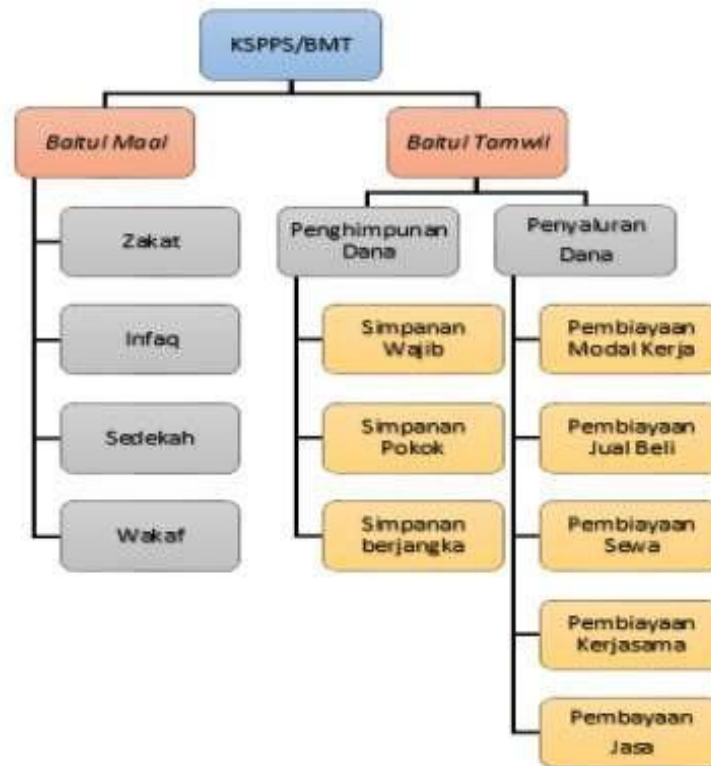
KSPPS/BMT

Baitul Maal

Baitul Tamwil

Zakat

Infaq

Sedekah

Wakaf

Penghimpunan Dana

Penyaluran Dana

Simpanan Wajib

Simpanan Pokok

Simpanan berjangka

Pembiayaan Modal Kerja

Pembiayaan Jual Beli

Pembiayaan Sewa

Pembiayaan Kerjasama

Pembayaan Jasa